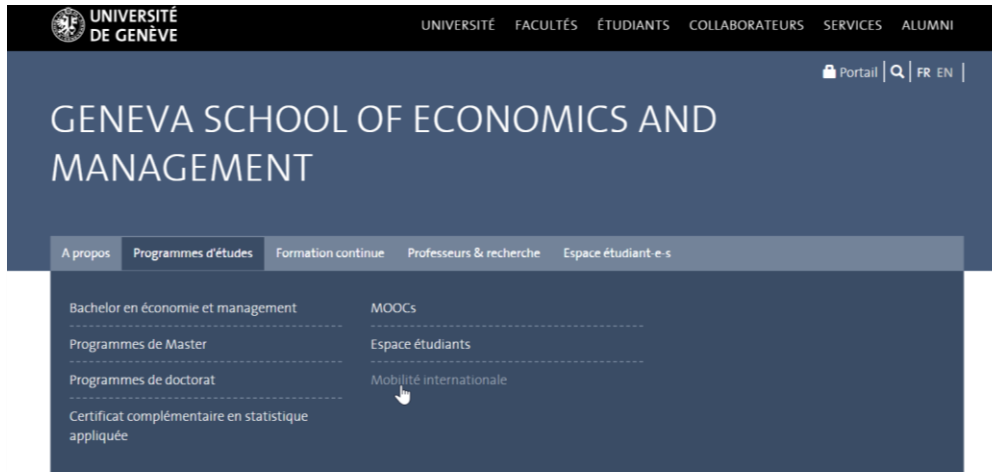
UNIVERSITÉ DE GENÈVE

UNIVERSITÉ FACULTÉS ÉTUDIANTS COLLABORATEURS SERVICES ALUMNI

Portail | FR EN

GENEVA SCHOOL OF ECONOMICS AND MANAGEMENT

A propos | Programmes d'études | Formation continue | Professeurs & recherche | Espace étudiant-e-s

Bachelor en économie et management

Programmes de Master

Programmes de doctorat

Certificat complémentaire en statistique appliquée

MOOCs

Espace étudiants

Mobilité internationale